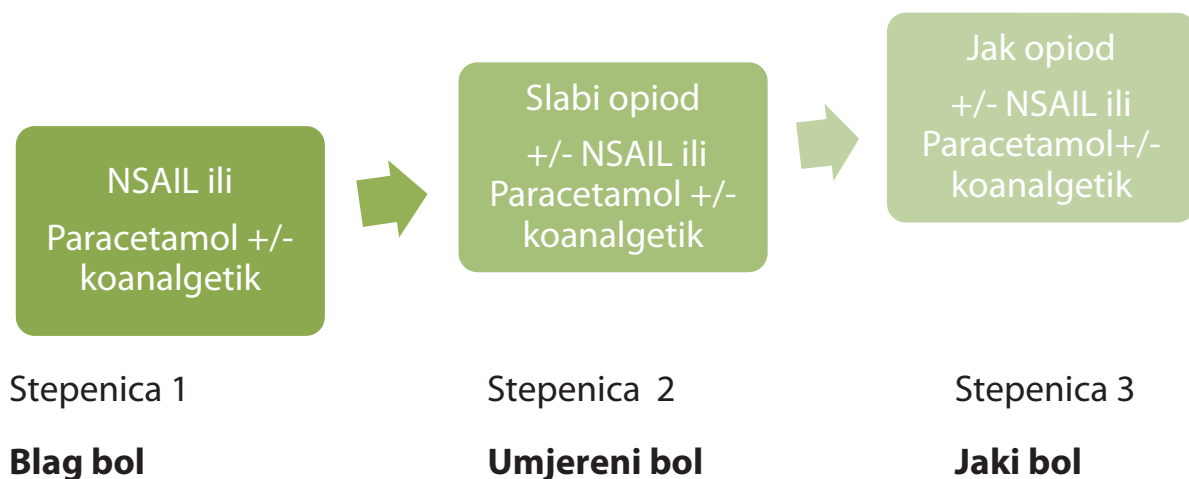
NSAIL ili

Paracetamol +/- koanalgetik

Slabi opiod

+/- NSAIL ili Paracetamol +/- koanalgetik

Jak opiod

+/- NSAIL ili Paracetamol+/- koanalgetik

Stepenica 1

**Blag bol**

Stepenica 2

**Umjereni bol**

Stepenica 3

**Jaki bol**